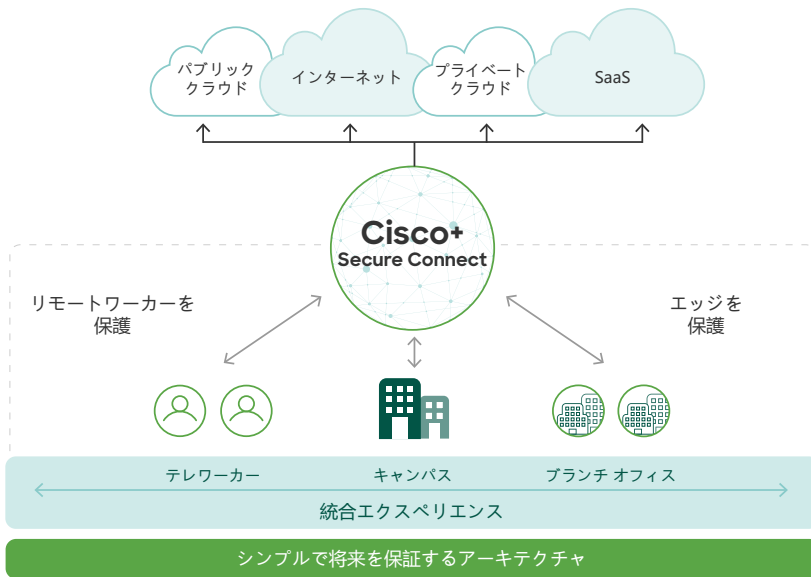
パブリック クラウド

インターネット

プライベート クラウド

SaaS

Cisco+ Secure Connect

リモートワーカーを 保護

エッジを 保護

テレワーカー

キャンパス

ブランチ オフィス

統合エクスペリエンス

シンプルで将来を保証するアーキテクチャ